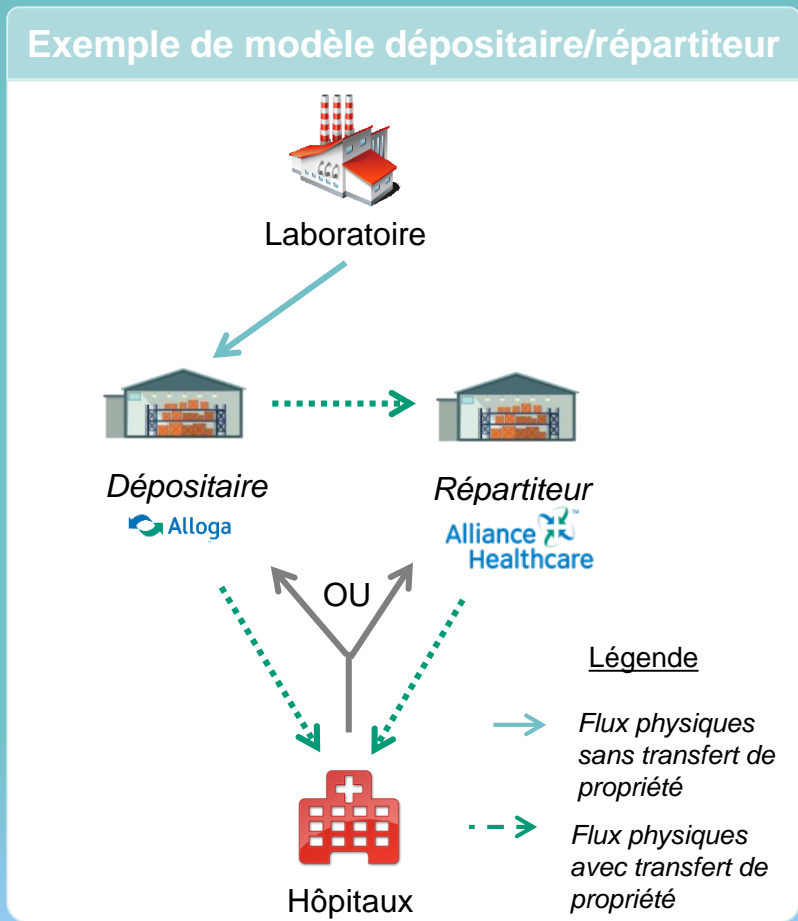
Exemple de modèle dépositaire/répartiteur

Laboratoire

Dépositaire
Alloga

Répartiteur
Alliance Healthcare

OU

Légende

Flux physiques sans transfert de propriété

Flux physiques avec transfert de propriété

Hôpitaux